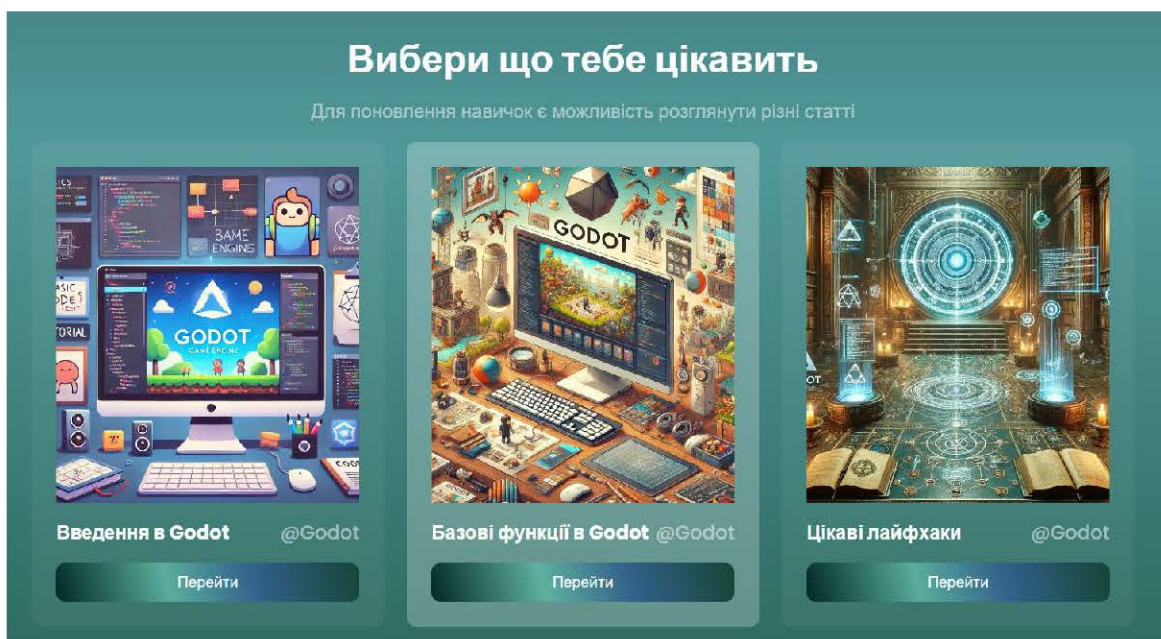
Вибери що тебе цікавить

Для поновлення навичок є можливість розглянути різні статті

BAME ENGINE

GODOT GAME ENGINE

GODOT

Введення в Godot @Godot

Перейти

Базові функції в Godot @Godot

Перейти

Цікаві лайфхаки @Godot

Перейти